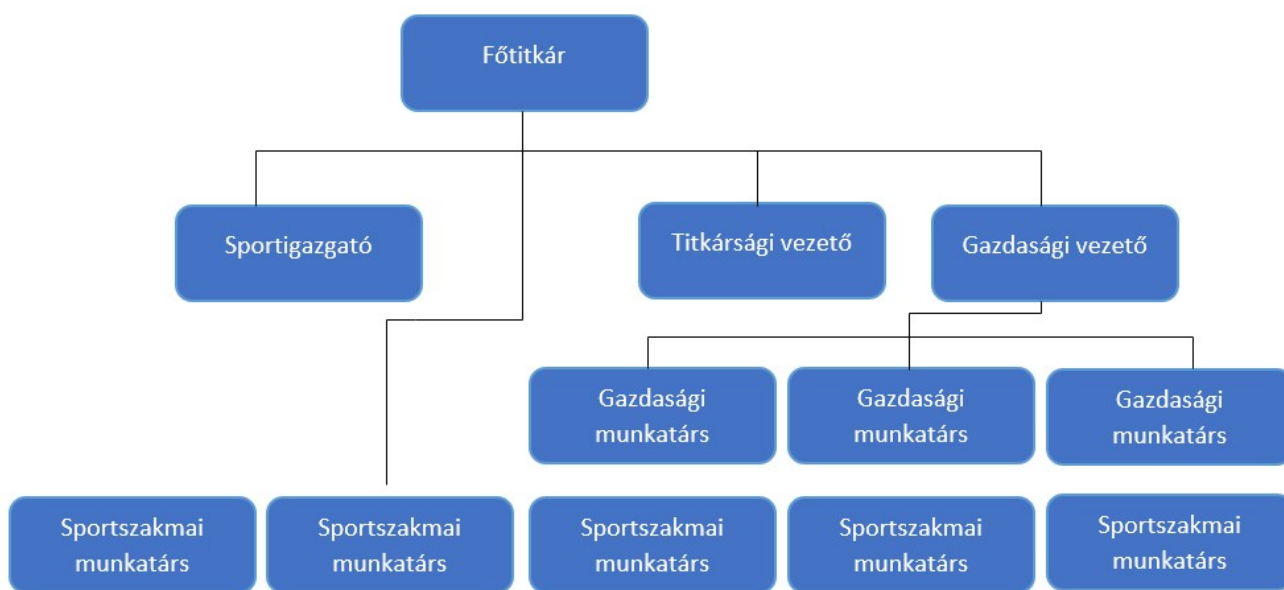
Főtitkár

Sportigazgató

Titkársági vezető

Gazdasági vezető

Gazdasági munkatárs

Gazdasági munkatárs

Gazdasági munkatárs

Sportszakmai munkatárs

Sportszakmai munkatárs

Sportszakmai munkatárs

Sportszakmai munkatárs

Sportszakmai munkatárs